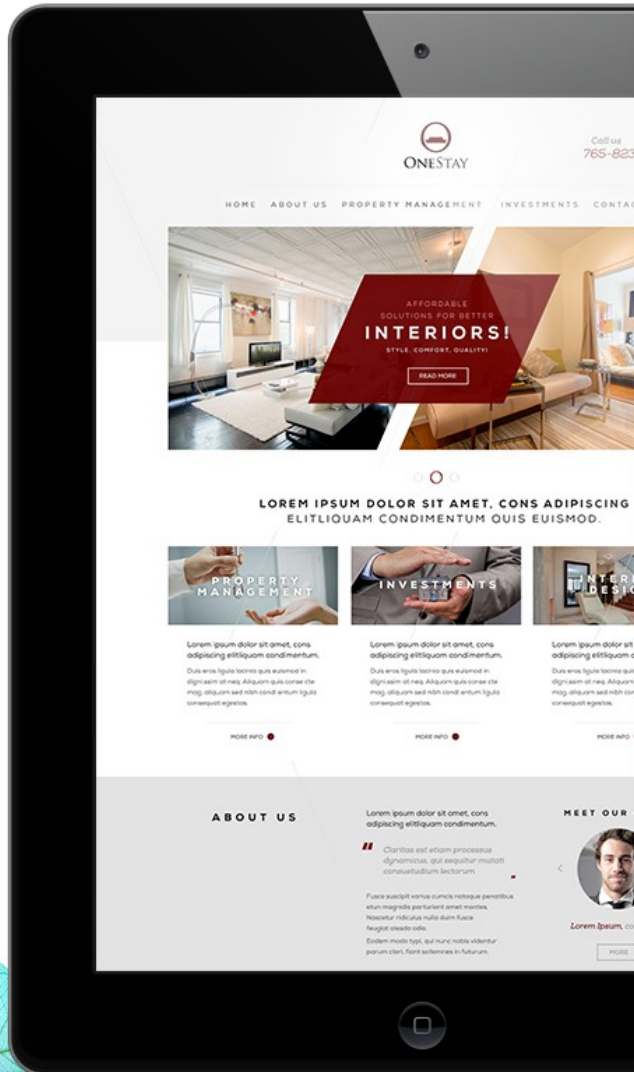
ONESTAY

Call us
765-823

HOME ABOUT US PROPERTY MANAGEMENT INVESTMENTS CONTAC

AFFORDABLE SOLUTIONS FOR BETTER
INTERIORS!
STYLE, COMFORT, QUALITY!
READ MORE

LOREM IPSUM DOLOR SIT AMET, CONS ADIPISCING
ELITLIQUAM CONDIMENTUM QUIS EUISMOD.

PROPERTY MANAGEMENT

Lorem ipsum dolor sit amet, cons adipiscing elitliquam condimentum.

Duis eros ligula lacinia quis euismod in digni asim ut neq. Aliquam quis conse cte mag, aliquam sed nibh condi entum ligula consequat egestas.

MORE INFO

INVESTMENTS

Lorem ipsum dolor sit amet, cons adipiscing elitliquam condimentum.

Duis eros ligula lacinia quis euismod in digni asim ut neq. Aliquam quis conse cte mag, aliquam sed nibh condi entum ligula consequat egestas.

MORE INFO

INTERI DESIG

Lorem ipsum dolor sit adipiscing elitliquam c

Duis eros ligula lacinia qu digni asim ut neq. Aliquam mag, aliquam sed nibh con consequat egestas.

MORE INFO

ABOUT US

Lorem ipsum dolor sit amet, cons adipiscing elitliquam condimentum.

Claritas est etiam processus dynamicus, qui sequitur mutati consuetudium lectorum

Fusce suscipit varius cumcia natoque penatibus etun magnidis parturient amet montes. Nascetur ridiculus nulla dum fusce feugiat olaodo odio.
Eodem modo typi, qui nunc nobis videntur parum clari, fiant sollemnes in futurum.

MEET OUR

Lorem Ipsum, co

MORE